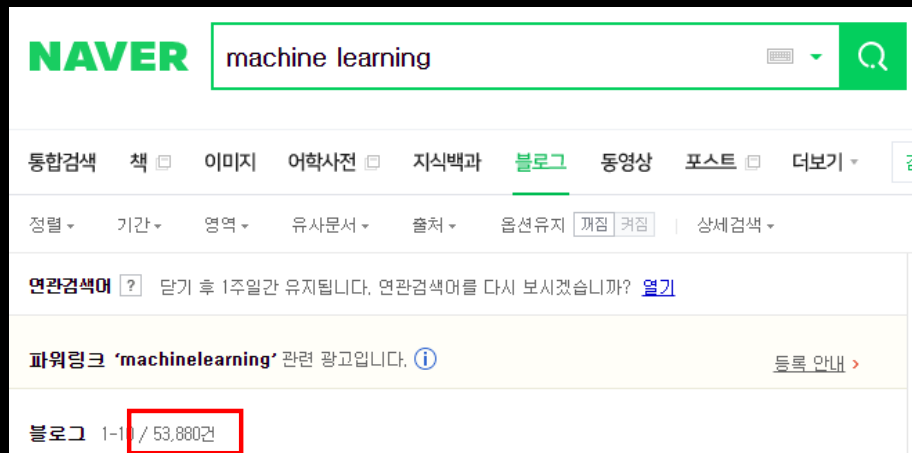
NAVER machine learning

통합검색 책 이미지 어학사전 지식백과 블로그 동영상 포스트 더보기

정렬 기간 영역 유사문서 출처 옵션유지 꺼짐 켜짐 상세검색

연관검색어 ? 닫기 후 1주일간 유지됩니다. 연관검색어를 다시 보시겠습니까? 열기

파워링크 'machinelearning' 관련 광고입니다. i 등록 안내 >

블로그 1-10 / 53,880건